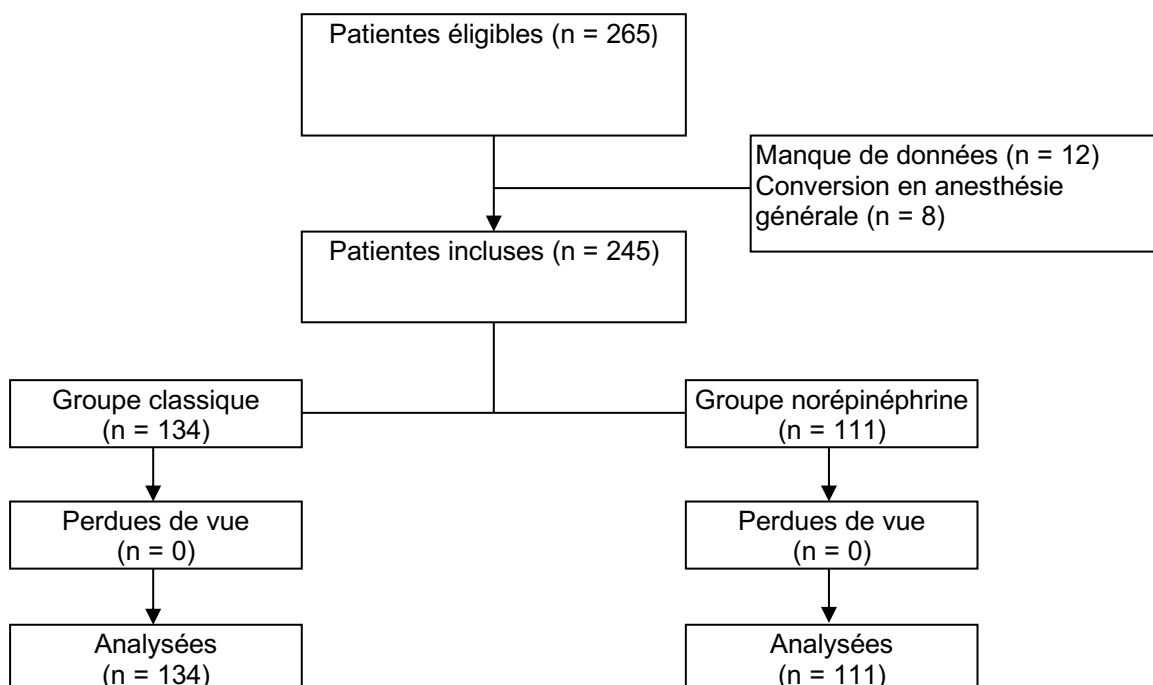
Patientes éligibles (n = 265)

Manque de données (n = 12)
Conversion en anesthésie générale (n = 8)

Patientes incluses (n = 245)

Groupe classique
(n = 134)

Groupe norépinéphrine
(n = 111)

Perdues de vue
(n = 0)

Perdues de vue
(n = 0)

Analysées
(n = 134)

Analysées
(n = 111)